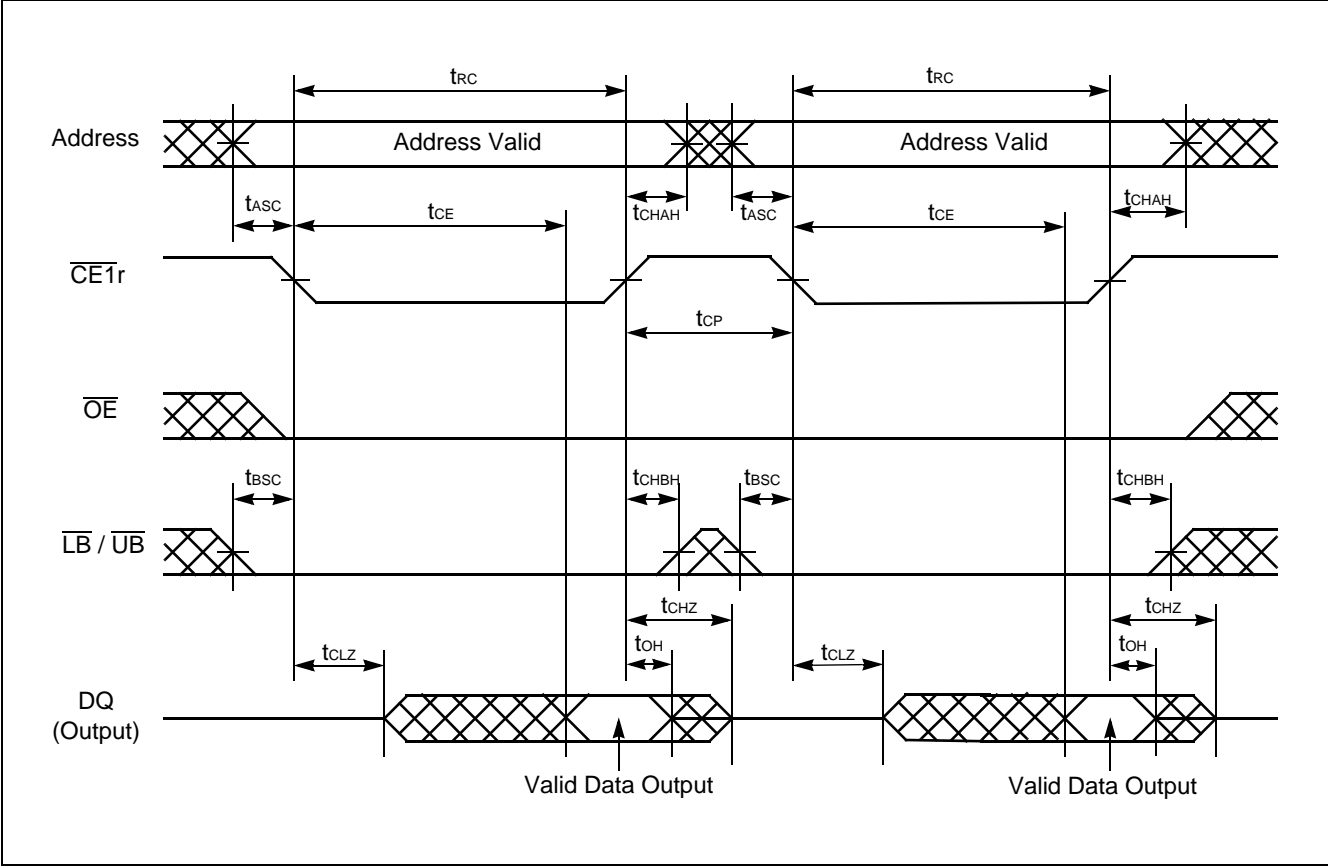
$t_{RC}$
$t_{RC}$

Address
Address Valid
Address Valid

$t_{ASC}$
$t_{CE}$
$t_{CHAH}$
$t_{ASC}$
$t_{CE}$
$t_{CHAH}$

$\overline{CE1}r$

$t_{CP}$

$\overline{OE}$

$t_{BSC}$
$t_{CHBH}$
$t_{BSC}$
$t_{CHBH}$

$\overline{LB}$ / $\overline{UB}$

$t_{CHZ}$
$t_{CHZ}$
$t_{OH}$
$t_{OH}$
$t_{CLZ}$
$t_{CLZ}$

DQ (Output)

Valid Data Output
Valid Data Output